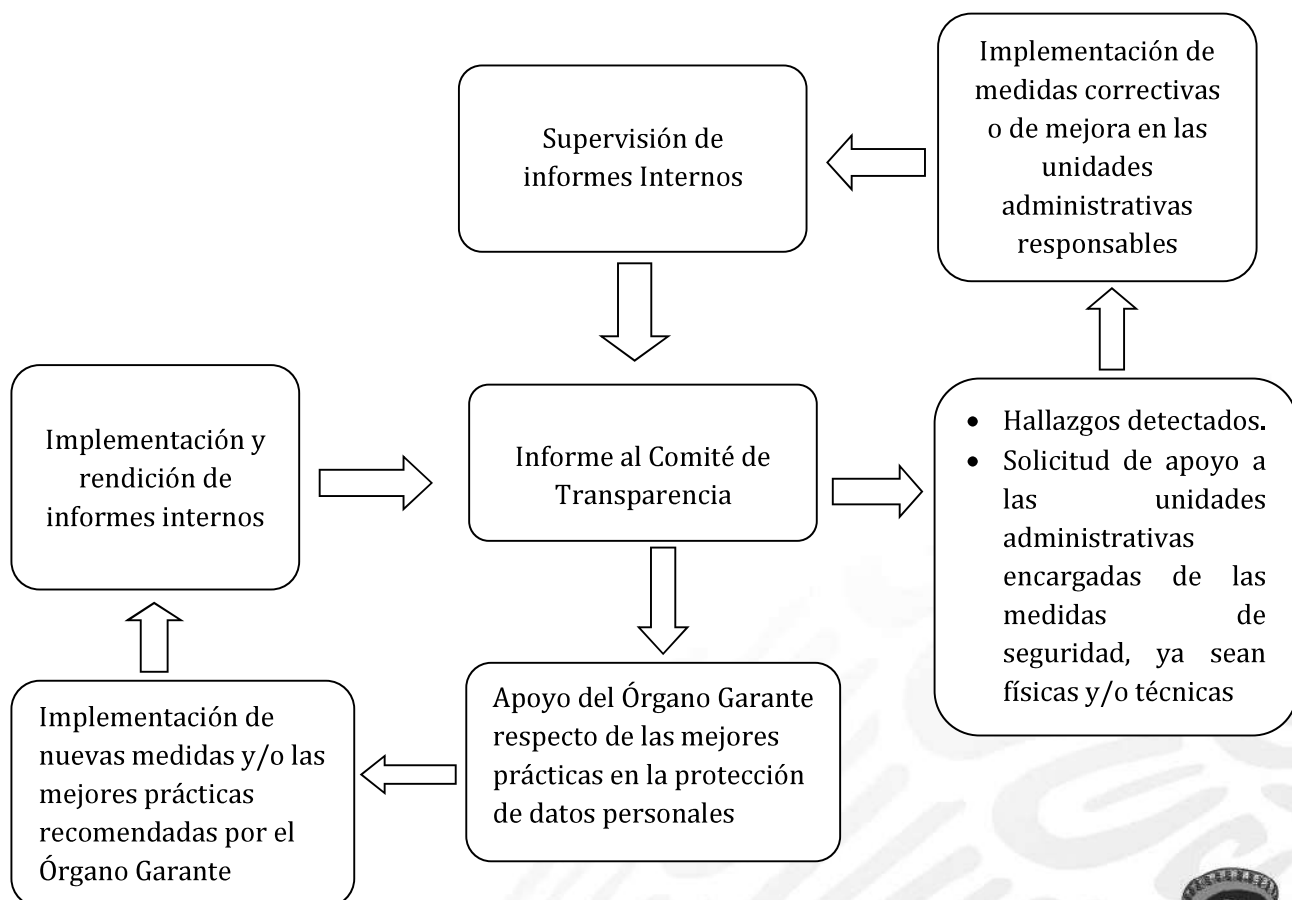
Implementación de medidas correctivas o de mejora en las unidades administrativas responsables

Supervisión de informes Internos

Implementación y rendición de informes internos

Informe al Comité de Transparencia

• Hallazgos detectados.
• Solicitud de apoyo a las unidades administrativas encargadas de las medidas de seguridad, ya sean físicas y/o técnicas

Implementación de nuevas medidas y/o las mejores prácticas recomendadas por el Órgano Garante

Apoyo del Órgano Garante respecto de las mejores prácticas en la protección de datos personales